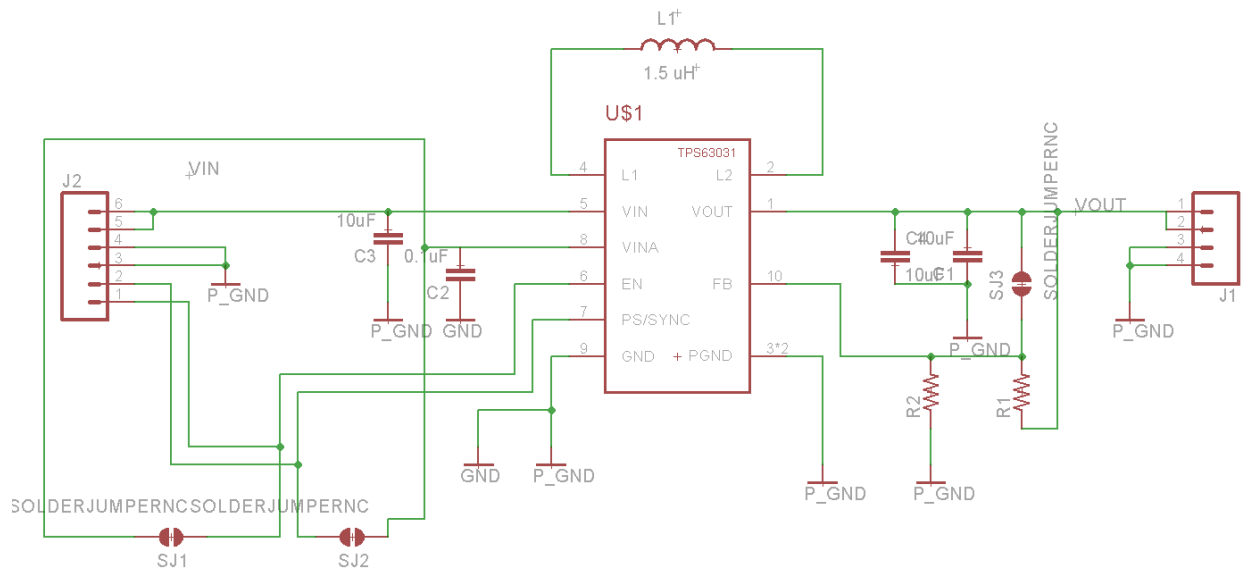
L1
1.5 uH
U$1
TPS63031
4 L1
2 L2
5 VIN
1 VOUT
8 VINA
6 EN
10 FB
7 PS/SYNC
9 GND
PGND 3*2
J2
VIN
6
5
4
3
2
1
P_GND
10uF
C3
0.1uF
C2
P_GND
GND
C4
10uF
10uF
C1
P_GND
SJ3
SOLDERJUMPERNC
VOUT
1
2
3
4
J1
P_GND
GND
P_GND
P_GND
R2
P_GND
R1
SOLDERJUMPERNC
SOLDERJUMPERNC
SJ1
SJ2